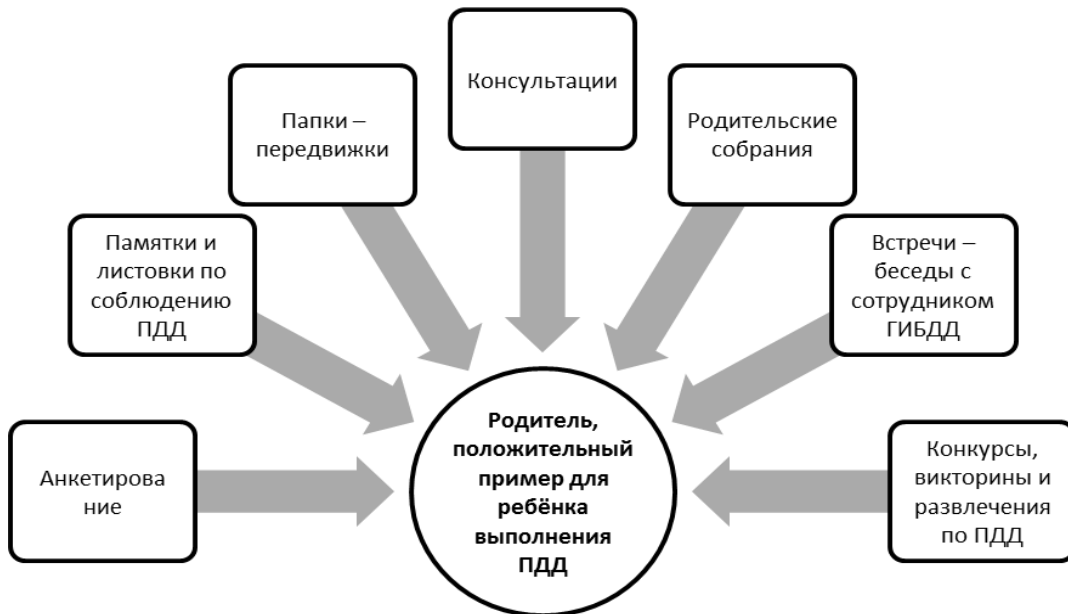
Консультации

Папки – передвижки

Родительские собрания

Памятки и листовки по соблюдению ПДД

Встречи – беседы с сотрудником ГИБДД

Анкетирова ние

Родитель, положительный пример для ребёнка выполнения ПДД

Конкурсы, викторины и развлечения по ПДД